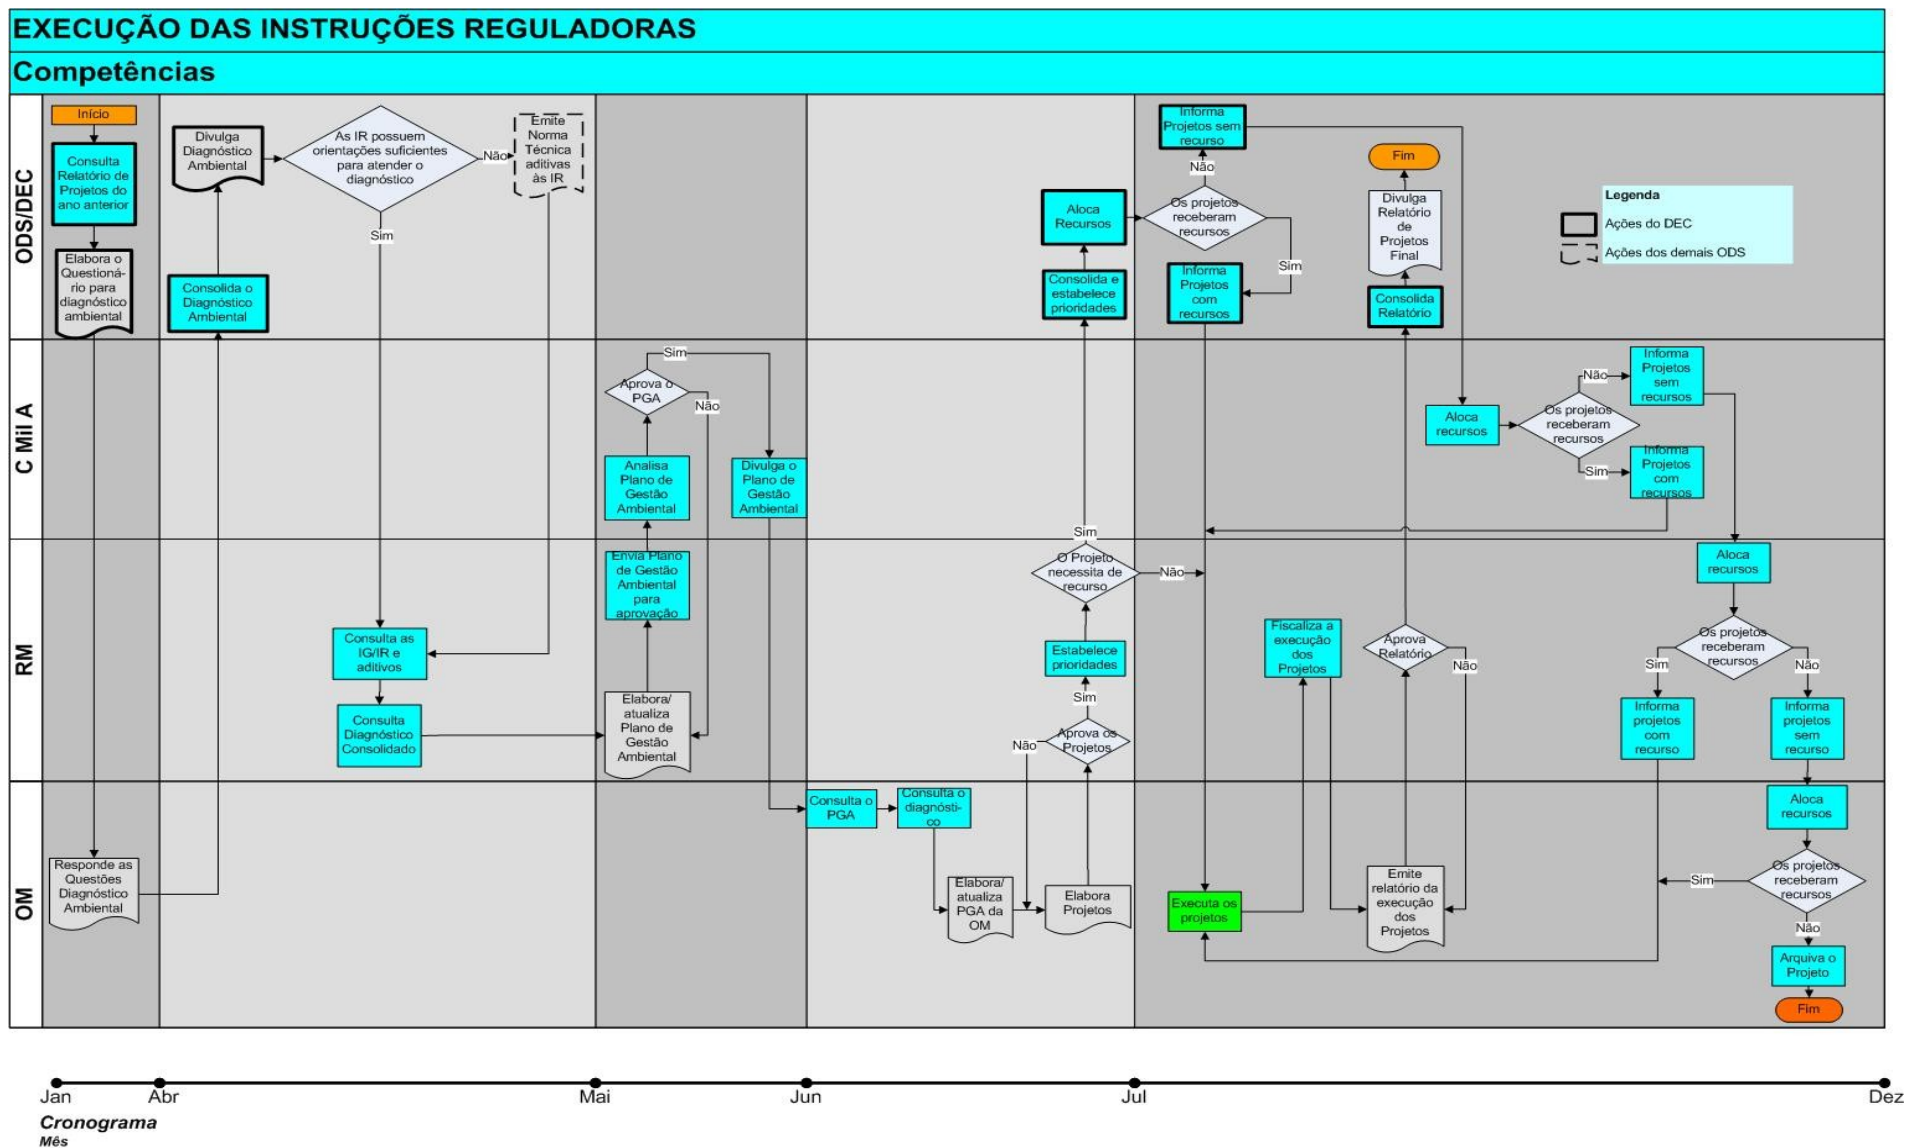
EXECUÇÃO DAS INSTRUÇÕES REGULADORAS

Competências

ODS/DEC

C Mil A

RM

OM

Início

Consulta Relatório de Projetos do ano anterior

Elabora o Questionário para diagnóstico ambiental

Divulga Diagnóstico Ambiental

Consolida o Diagnóstico Ambiental

As IR possuem orientações suficientes para atender o diagnóstico

Não

Sim

Emite Norma Técnica aditivas às IR

Responde as Questões Diagnóstico Ambiental

Consulta as IG/IR e aditivos

Consulta Diagnóstico Consolidado

Aprova o PGA

Sim

Não

Analisa Plano de Gestão Ambiental

Envia Plano de Gestão Ambiental para aprovação

Elabora/ atualiza Plano de Gestão Ambiental

Divulga o Plano de Gestão Ambiental

Consulta o PGA

Consulta o diagnóstico

Elabora/ atualiza PGA da OM

Elabora Projetos

Aprova os Projetos

Não

Sim

Estabelece prioridades

O Projeto necessita de recurso

Sim

Não

Consolida e estabelece prioridades

Aloca Recursos

Os projetos receberam recursos

Não

Sim

Informa Projetos sem recurso

Informa Projetos com recursos

Executa os projetos

Fiscaliza a execução dos Projetos

Emite relatório da execução dos Projetos

Aprova Relatório

Não

Consolida Relatório

Divulga Relatório de Projetos Final

Fim

Legenda

Ações do DEC

Ações dos demais ODS

Aloca recursos

Os projetos receberam recursos

Não

Sim

Informa Projetos sem recursos

Informa Projetos com recursos

Aloca recursos

Os projetos receberam recursos

Sim

Não

Informa projetos com recurso

Informa projetos sem recurso

Aloca recursos

Os projetos receberam recursos

Sim

Não

Arquiva o Projeto

Fim

Jan

Abr

Mai

Jun

Jul

Dez

Cronograma

Mês